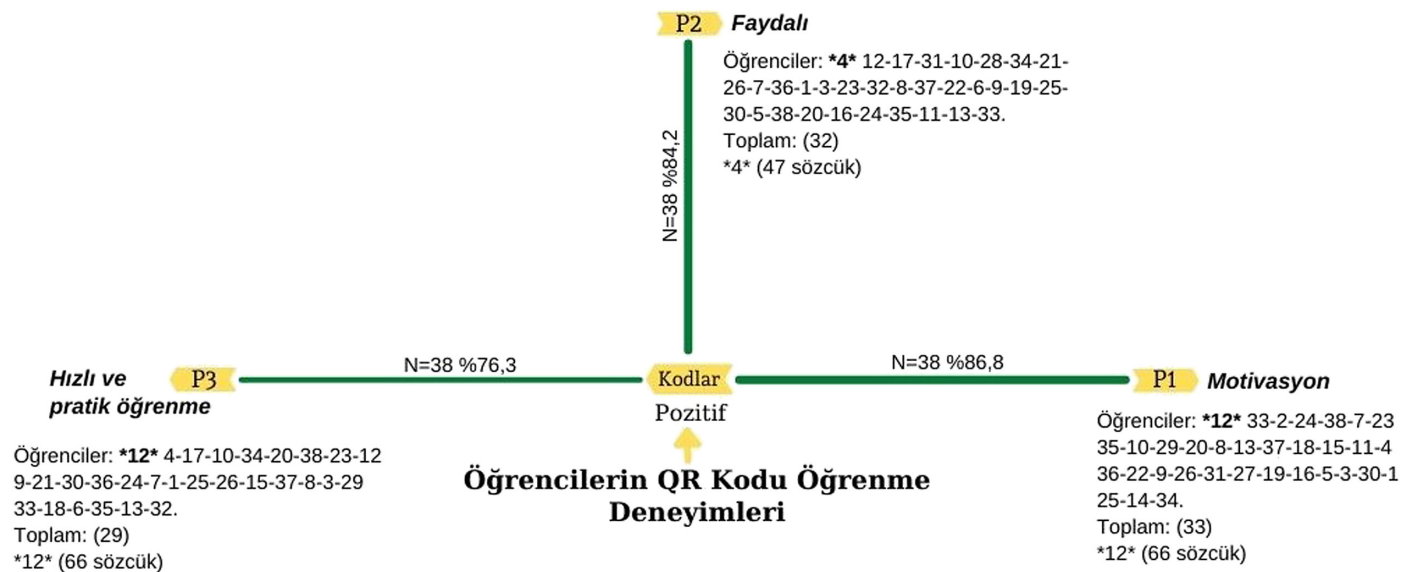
P2 Faydalı

Öğrenciler: **4** 12-17-31-10-28-34-21-26-7-36-1-3-23-32-8-37-22-6-9-19-25-30-5-38-20-16-24-35-11-13-33.
Toplam: (32)
*4* (47 sözcük)

N=38 %84,2

Hızlı ve pratik öğrenme P3

N=38 %76,3

Kodlar

N=38 %86,8

P1 Motivasyon

Pozitif

Öğrenciler: **12** 4-17-10-34-20-38-23-12 9-21-30-36-24-7-1-25-26-15-37-8-3-29 33-18-6-35-13-32.
Toplam: (29)
*12* (66 sözcük)

Öğrencilerin QR Kodu Öğrenme Deneyimleri

Öğrenciler: **12** 33-2-24-38-7-23 35-10-29-20-8-13-37-18-15-11-4 36-22-9-26-31-27-19-16-5-3-30-1 25-14-34.
Toplam: (33)
*12* (66 sözcük)